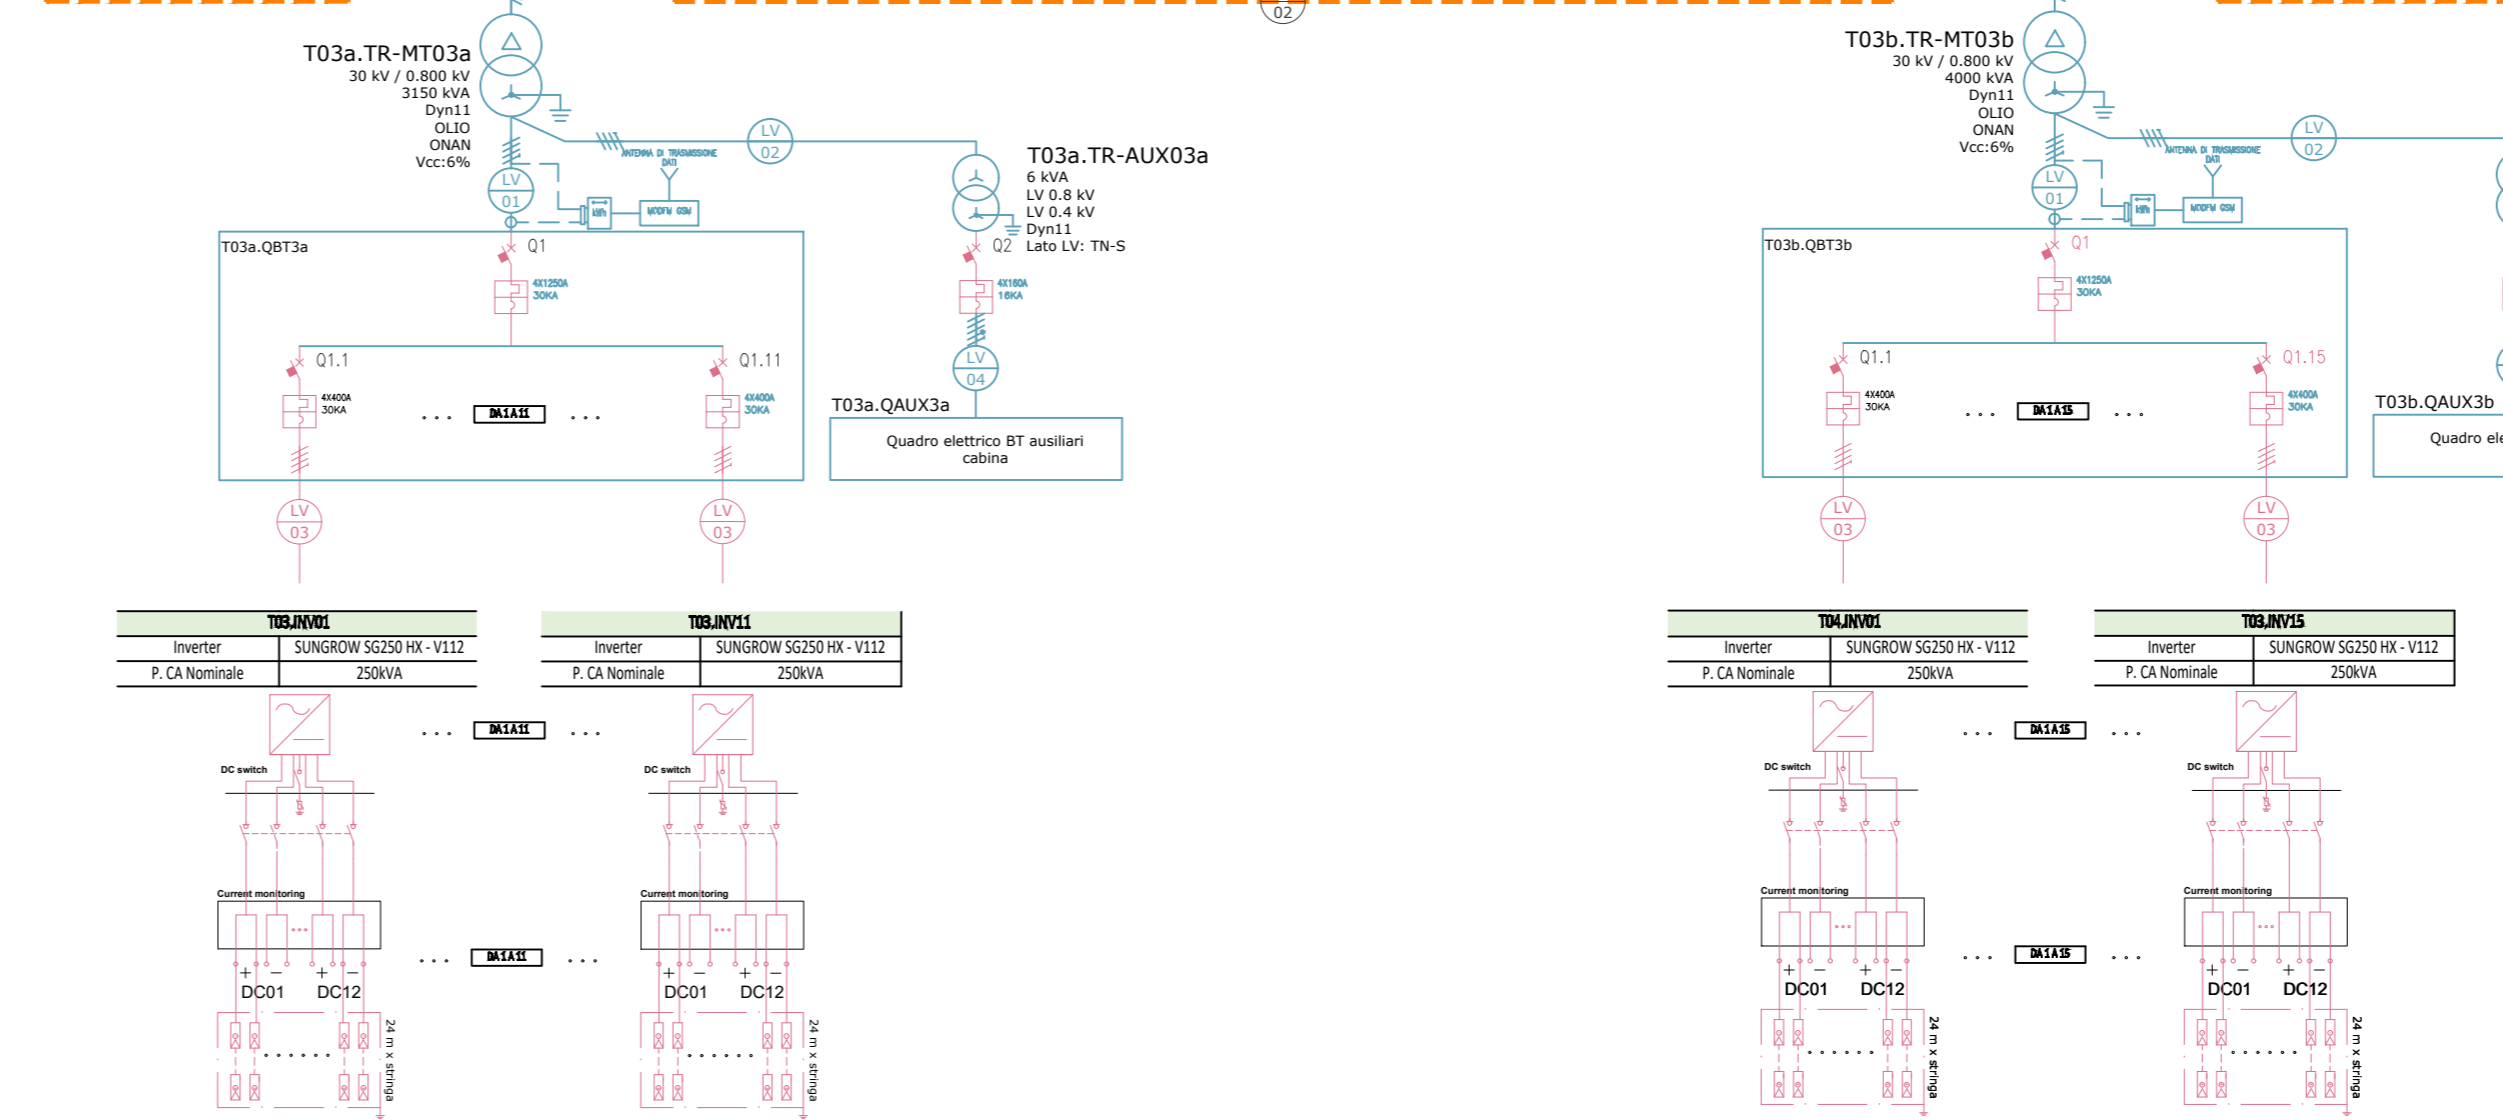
02

T03a.TR-MT03a
30 kV / 0.800 kV
3150 kVA
Dyn11
OLIO
ONAN
Vcc:6%

ANTENNA DI TRASMISSIONE DATI

LV 02

LV 01

kWh

MODEM GSM

T03a.TR-AUX03a
6 kVA
LV 0.8 kV
LV 0.4 kV
Dyn11
Lato LV: TN-S

T03a.QBT3a

Q1

4X1250A 30KA

Q2

4X160A 16KA

Q1.1

Q1.11

4X400A 30KA

. . . DA 1 A 11 . . .

4X400A 30KA

LV 04

T03a.QAUX3a

Quadro elettrico BT ausiliari cabina

LV 03

LV 03

| T03.INV01 | |
|---|---|
| Inverter | SUNGROW SG250 HX - V112 |
| P. CA Nominale | 250kVA |

| T03.INV11 | |
|---|---|
| Inverter | SUNGROW SG250 HX - V112 |
| P. CA Nominale | 250kVA |

. . . DA 1 A 11 . . .

DC switch

DC switch

Current monitoring

Current monitoring

. . . DA 1 A 11 . . .

+ − + −
DC01 DC12

+ − + −
DC01 DC12

24 m x stringa

24 m x stringa

T03b.TR-MT03b
30 kV / 0.800 kV
4000 kVA
Dyn11
OLIO
ONAN
Vcc:6%

ANTENNA DI TRASMISSIONE DATI

LV 02

LV 01

kWh

MODEM GSM

T03b.QBT3b

Q1

4X1250A 30KA

Q1.1

Q1.15

4X400A 30KA

. . . DA 1 A 15 . . .

4X400A 30KA

T03b.QAUX3b

Quadro ele

LV 03

LV 03

| T04.INV01 | |
|---|---|
| Inverter | SUNGROW SG250 HX - V112 |
| P. CA Nominale | 250kVA |

| T03.INV15 | |
|---|---|
| Inverter | SUNGROW SG250 HX - V112 |
| P. CA Nominale | 250kVA |

. . . DA 1 A 15 . . .

DC switch

DC switch

Current monitoring

Current monitoring

. . . DA 1 A 15 . . .

+ − + −
DC01 DC12

+ − + −
DC01 DC12

24 m x stringa

24 m x stringa